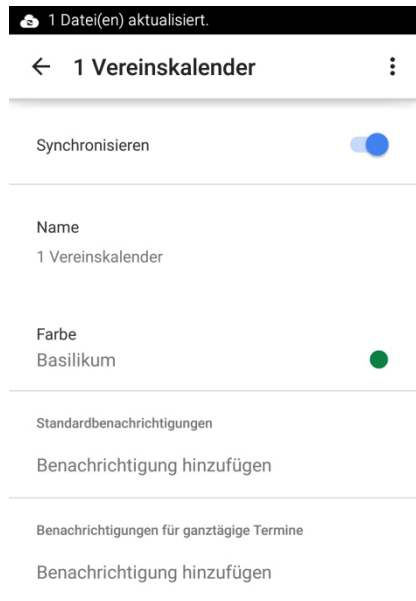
1 Datei(en) aktualisiert.

← 1 Vereinskalender

Synchronisieren

Name
1 Vereinskalender

Farbe
Basilikum

Standardbenachrichtigungen

Benachrichtigung hinzufügen

Benachrichtigungen für ganztägige Termine

Benachrichtigung hinzufügen